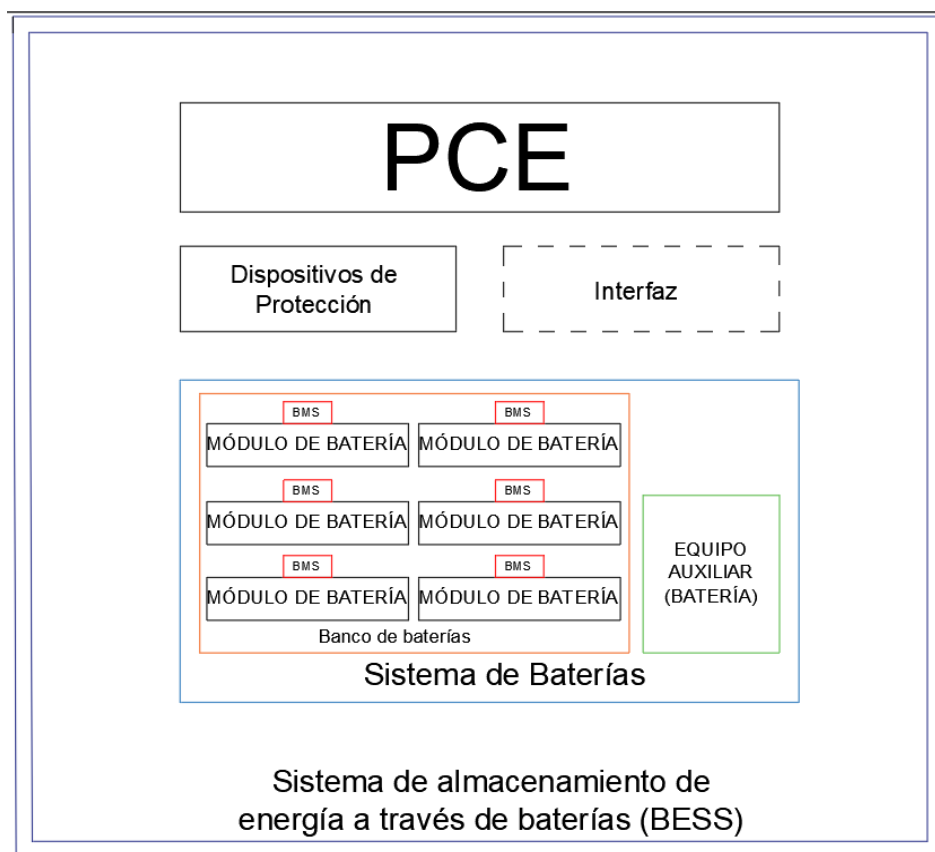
PCE

Dispositivos de Protección

Interfaz

BMS
MÓDULO DE BATERÍA

BMS
MÓDULO DE BATERÍA

BMS
MÓDULO DE BATERÍA

BMS
MÓDULO DE BATERÍA

BMS
MÓDULO DE BATERÍA

BMS
MÓDULO DE BATERÍA

Banco de baterías

EQUIPO AUXILIAR (BATERÍA)

Sistema de Baterías

Sistema de almacenamiento de energía a través de baterías (BESS)